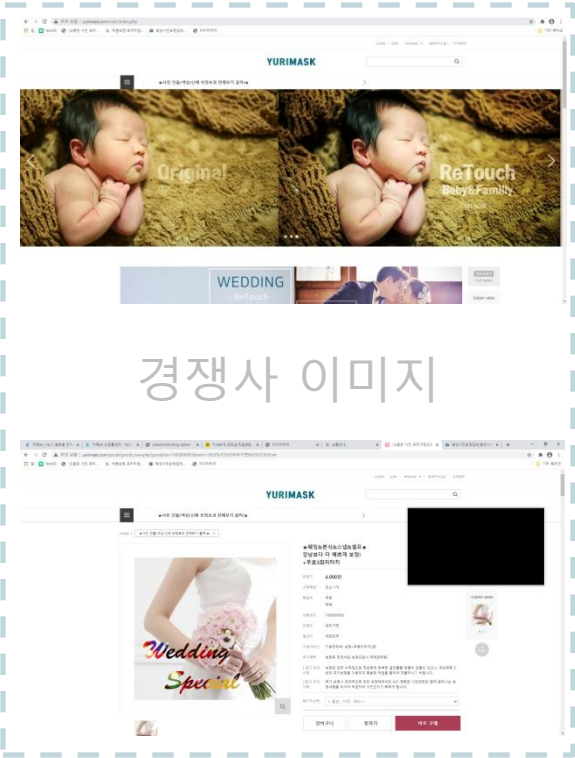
YURIMASK

★사진 보정/복원/합성 전문 유리마스크★

Original

ReTouch
Baby&Family

WEDDING
- ReTouch

경쟁사 이미지

YURIMASK

★웨딩&본식&스냅&셀프★
장남보다 더 예쁘게 보정!
+무료1회리터치

6,000원

Wedding
Special

장바구니
찜하기
바로 구매